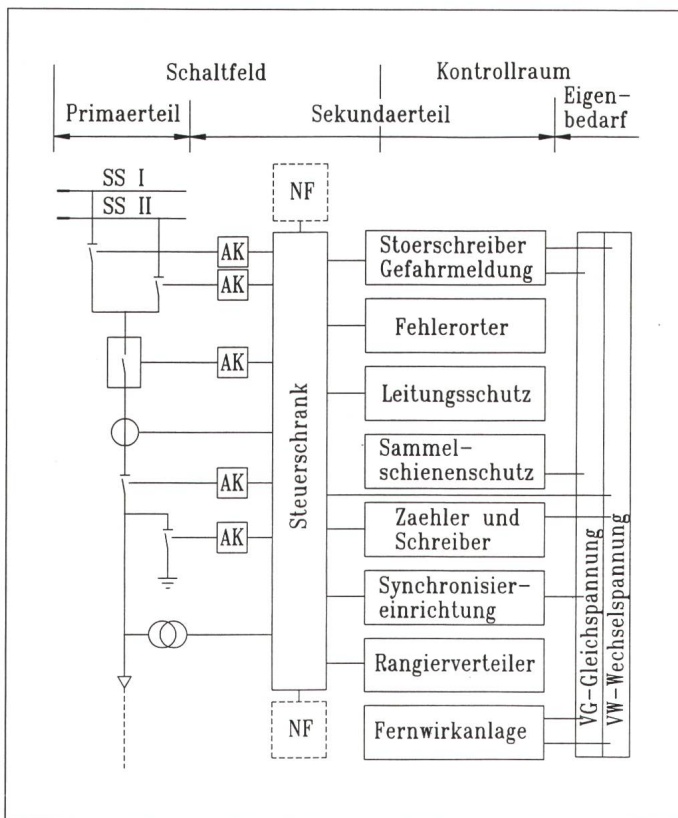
Schaltfeld
Kontrollraum
Primaerteil
Sekundaerteil
Eigenbedarf

SS I
SS II
NF
AK
AK
AK
AK
AK
Steuerschrank
NF

Stoerschreiber Gefahrmeldung
Fehlerorter
Leitungsschutz
Sammelschienenschutz
Zaehler und Schreiber
Synchronisiereinrichtung
Rangierverteiler
Fernwirkanlage

VG-Gleichspannung
VW-Wechselspannung